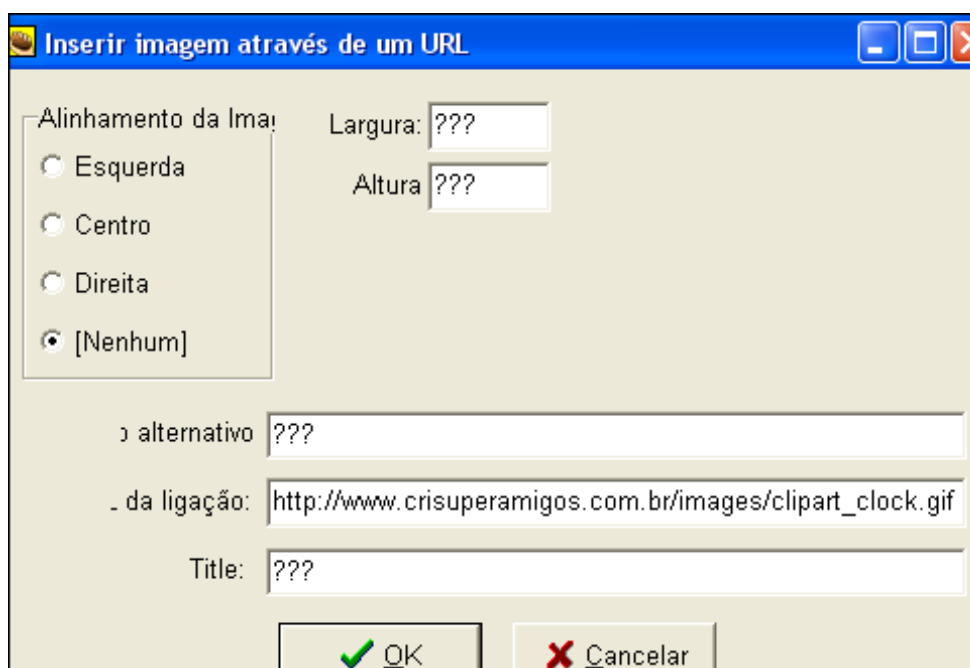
Inserir imagem através de um URL

Alinhamento da Ima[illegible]

Esquerda

Centro

Direita

[Nenhum]

Largura: ???

Altura ???

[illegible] alternativo ???

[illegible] da ligação: http://www.crisuperamigos.com.br/images/clipart_clock.gif

Title: ???

OK

Cancelar